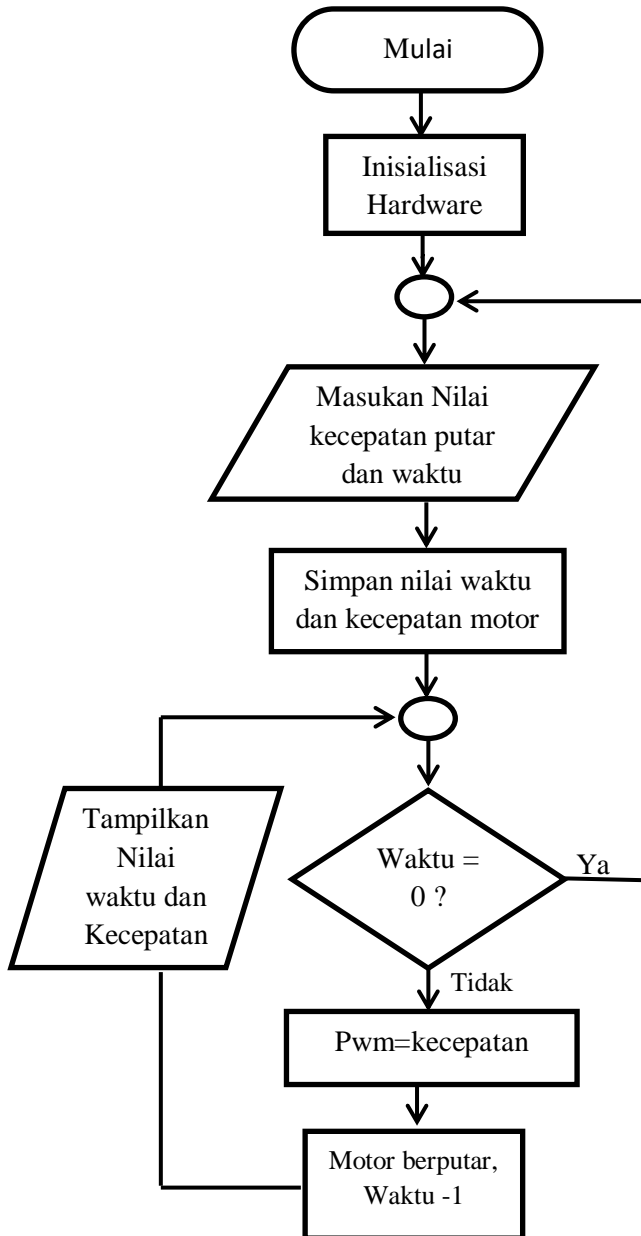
Mulai

Inisialisasi Hardware

Masukan Nilai kecepatan putar dan waktu

Simpan nilai waktu dan kecepatan motor

Tampilkan Nilai waktu dan Kecepatan

Waktu = 0 ?

Ya

Tidak

Pwm=kecepatan

Motor berputar, Waktu -1